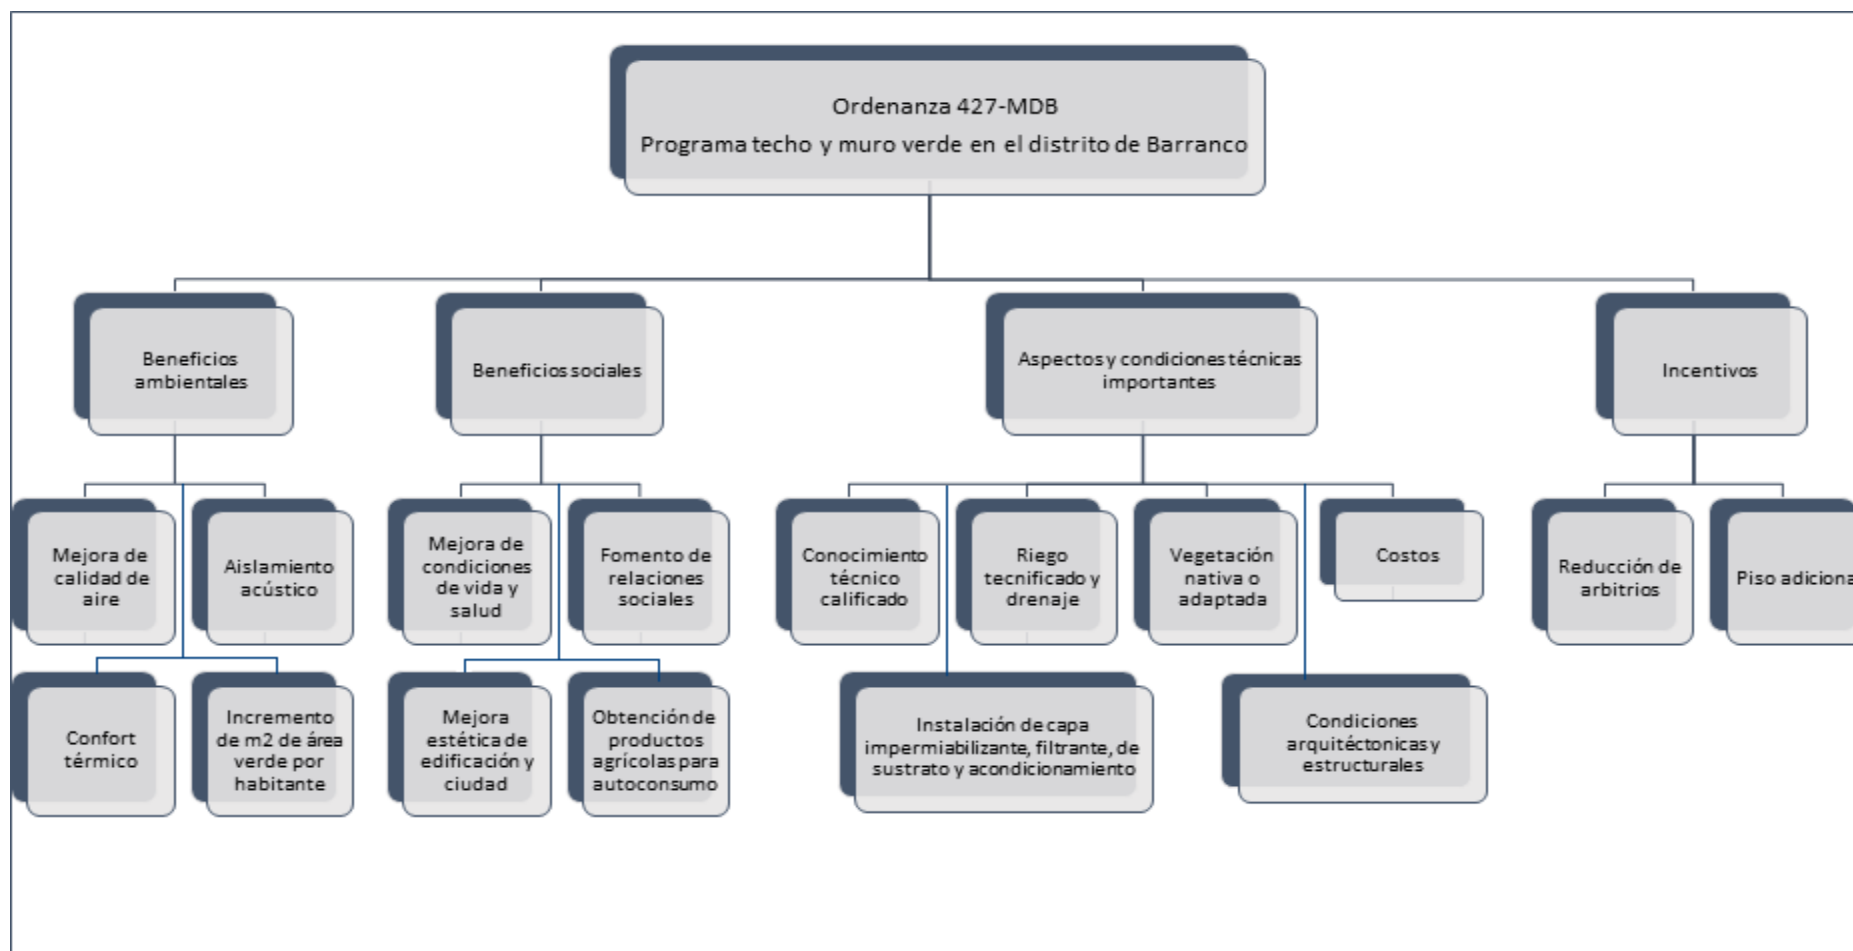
Ordenanza 427-MDB
Programa techo y muro verde en el distrito de Barranco

Beneficios ambientales

Mejora de calidad de aire

Aislamiento acústico

Confort térmico

Incremento de m2 de área verde por habitante

Beneficios sociales

Mejora de condiciones de vida y salud

Fomento de relaciones sociales

Mejora estética de edificación y ciudad

Obtención de productos agrícolas para autoconsumo

Aspectos y condiciones técnicas importantes

Conocimiento técnico calificado

Riego tecnificado y drenaje

Vegetación nativa o adaptada

Costos

Instalación de capa impermiabilizante, filtrante, de sustrato y acondicionamiento

Condiciones arquitéctonicas y estructurales

Incentivos

Reducción de arbitrios

Piso adiciona